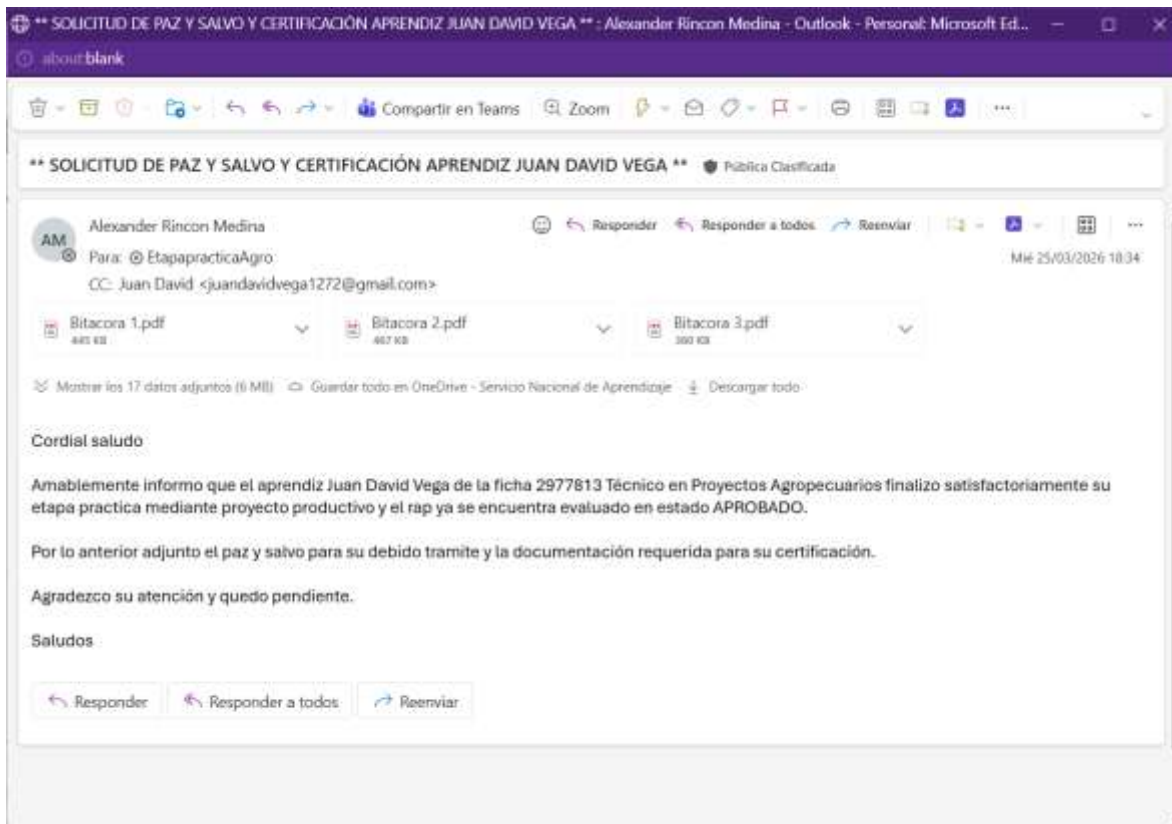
** SOLICITUD DE PAZ Y SALVO Y CERTIFICACION APRENDIZ JUAN DAVID VEGA ** : Alexander Rincon Medina - Outlook - Personal: Microsoft Ed...

about:blank

Compartir en Teams Zoom ...

** SOLICITUD DE PAZ Y SALVO Y CERTIFICACIÓN APRENDIZ JUAN DAVID VEGA ** Pública Clasificada

AM

Alexander Rincon Medina

Para: EtapapracticaAgro

CC: Juan David <juandavidvega1272@gmail.com>

Responder Responder a todos Reenviar

Mié 25/03/2026 18:34

Bitacora 1.pdf
445 KB

Bitacora 2.pdf
467 KB

Bitacora 3.pdf
360 KB

Mostrar los 17 datos adjuntos (6 MB) Guardar todo en OneDrive - Servicio Nacional de Aprendizaje Descargar todo

Cordial saludo

Amablemente informo que el aprendiz Juan David Vega de la ficha 2977813 Técnico en Proyectos Agropecuarios finalizo satisfactoriamente su etapa practica mediante proyecto productivo y el rap ya se encuentra evaluado en estado APROBADO.

Por lo anterior adjunto el paz y salvo para su debido tramite y la documentación requerida para su certificación.

Agradezco su atención y quedo pendiente.

Saludos

Responder Responder a todos Reenviar